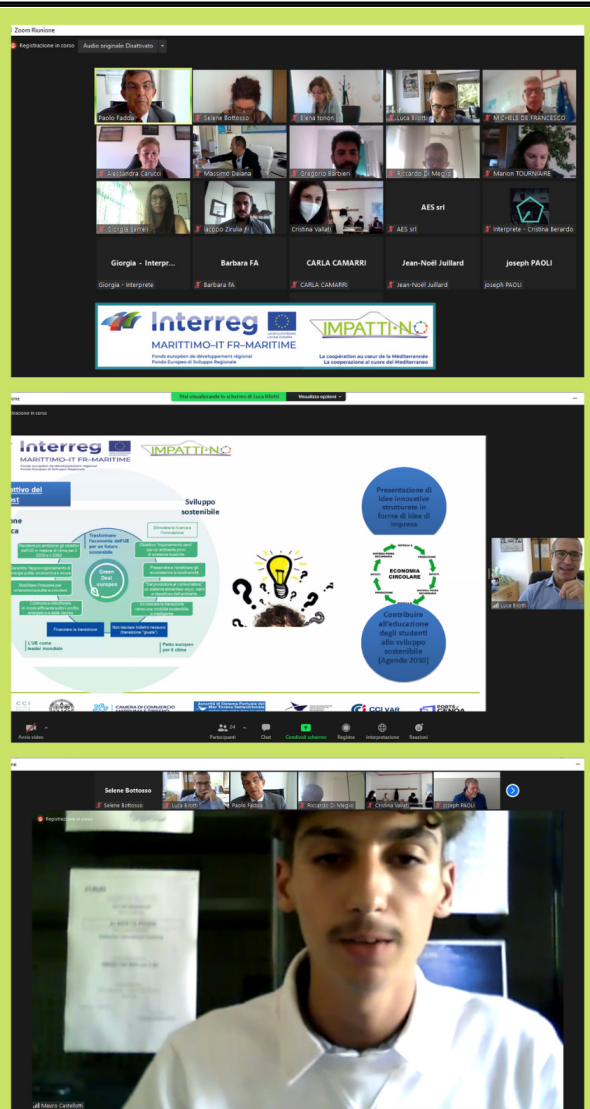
Zoom Riunione

Registrazione in corso Audio originale Disattivato

Paolo Fadda
Selene Bottosso
Elena Tonon
Luca Bilotti
MICHELE DE FRANCESCO
Alessandra Carucci
Massimo Daiana
Gregorio Barbieri
Riccardo Di Meglio
Marion TOURNAIRE
Giorgia Genesi
Iacopo Zirulia
Cristina Vallati
AES srl
AES srl
Interprete - Cristina Berardo
Giorgia - Interpr...
Giorgia - Interprete
Barbara FA
Barbara FA
CARLA CAMARRI
CARLA CAMARRI
Jean-Noël Juillard
Jean-Noël Juillard
joseph PAOLI
joseph PAOLI

Interreg
MARITTIMO-IT FR-MARITIME
Fondo europeo de développement régional
Fondo Europeo di Sviluppo Regionale
IMPATTI-NO
La coopération au cœur de la Méditerranée
La cooperazione al cuore del Mediterraneo

Stai visualizzando lo schermo di Luca Bilotti Visualizza opzioni

Registrazione in corso

Interreg
MARITTIMO-IT FR-MARITIME
IMPATTI-NO

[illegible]ttivo del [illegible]
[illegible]one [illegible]ca

Sviluppo sostenibile

Green Deal europeo

Trasformare l'economia dell'UE per un futuro sostenibile

Finanziare la transizione

Non lasciare nessuno indietro (transizione "giusta")

L'UE come leader mondiale

Patto europeo per il clima

Presentazione di idee innovative strutturate in forma di idea di impresa

ECONOMIA CIRCOLARE

Contribuire all'educazione degli studenti allo sviluppo sostenibile (Agenda 2030)

Luca Bilotti

CAMERA DI COMMERCIO
CCI VAR
PORTS OF GENOA

Avvia video
Partecipanti
Chat
Condividi schermo
Registra
Interpretazione
Reazioni

Selene Bottosso
Selene Bottosso
Luca Bilotti
Paolo Fadda
Riccardo Di Meglio
Cristina Vallati
Joseph PAOLI

Registrazione in corso

Mauro Castellotti